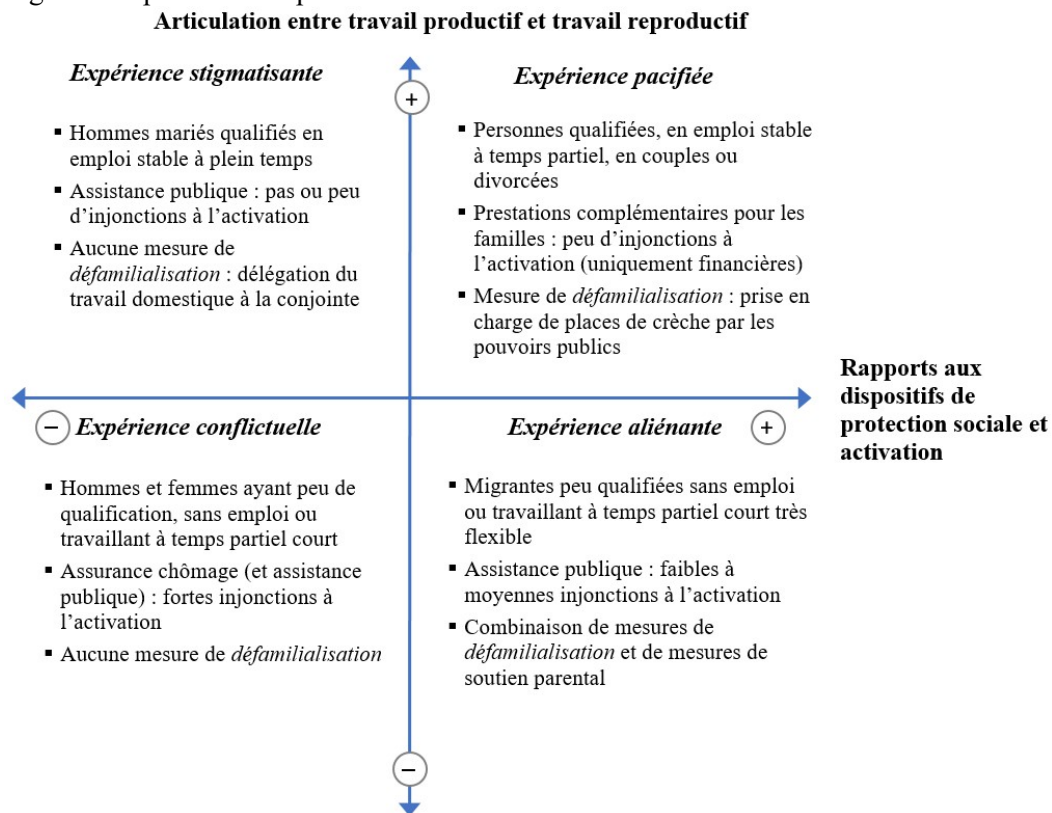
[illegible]
Articulation entre travail productif et travail reproductif

Expérience stigmatisante

+

- Hommes mariés qualifiés en emploi stable à plein temps
- Assistance publique : pas ou peu d'injonctions à l'activation
- Aucune mesure de *défamilialisation* : délégation du travail domestique à la conjointe

Expérience pacifiée

- Personnes qualifiées, en emploi stable à temps partiel, en couples ou divorcées
- Prestations complémentaires pour les familles : peu d'injonctions à l'activation (uniquement financières)
- Mesure de *défamilialisation* : prise en charge de places de crèche par les pouvoirs publics

Rapports aux dispositifs de protection sociale et activation

− Expérience conflictuelle

- Hommes et femmes ayant peu de qualification, sans emploi ou travaillant à temps partiel court
- Assurance chômage (et assistance publique) : fortes injonctions à l'activation
- Aucune mesure de *défamilialisation*

Expérience aliénante +

- Migrantes peu qualifiées sans emploi ou travaillant à temps partiel court très flexible
- Assistance publique : faibles à moyennes injonctions à l'activation
- Combinaison de mesures de *défamilialisation* et de mesures de soutien parental

−